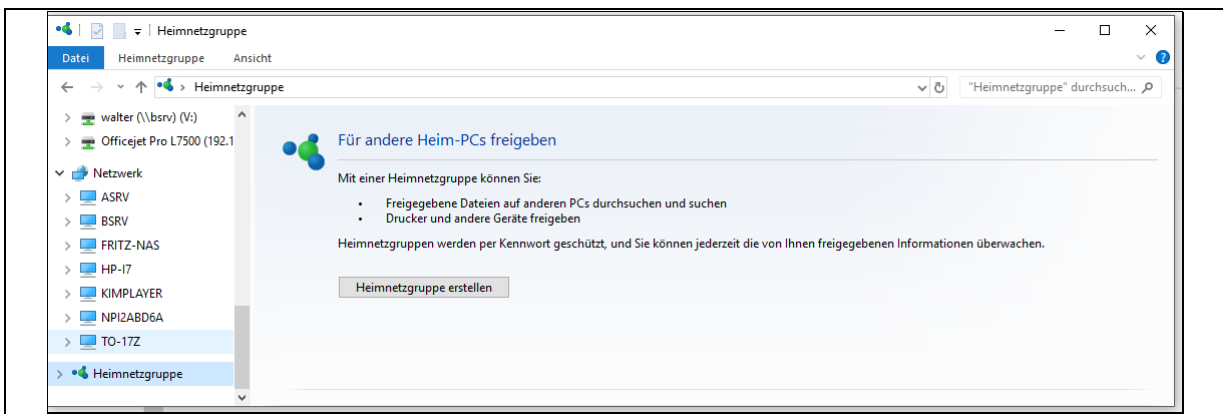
Heimnetzgruppe

Datei Heimnetzgruppe Ansicht

Heimnetzgruppe

"Heimnetzgruppe" durchsuch...

walter (\\bsrv) (V:)
Officejet Pro L7500 (192.1
Netzwerk
ASRV
BSRV
FRITZ-NAS
HP-I7
KIMPLAYER
NPI2ABD6A
TO-17Z
Heimnetzgruppe

Für andere Heim-PCs freigeben

Mit einer Heimnetzgruppe können Sie:

- Freigegebene Dateien auf anderen PCs durchsuchen und suchen
- Drucker und andere Geräte freigeben

Heimnetzgruppen werden per Kennwort geschützt, und Sie können jederzeit die von Ihnen freigegebenen Informationen überwachen.

Heimnetzgruppe erstellen